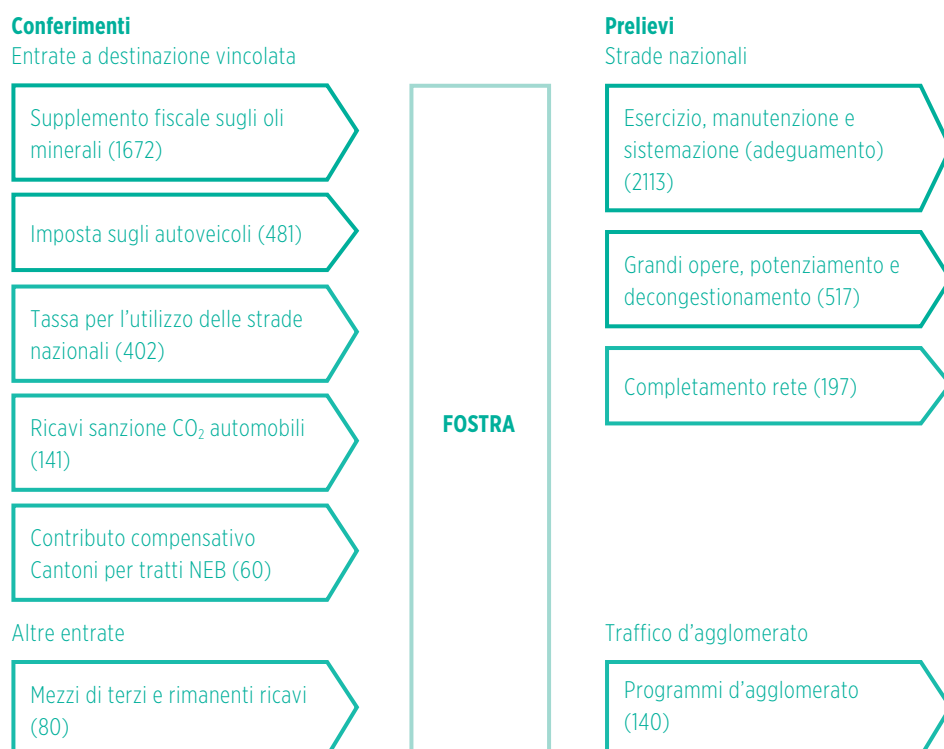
**Conferimenti**
Entrate a destinazione vincolata

Supplemento fiscale sugli oli minerali (1672)

Imposta sugli autoveicoli (481)

Tassa per l'utilizzo delle strade nazionali (402)

Ricavi sanzione $CO_2$ automobili (141)

Contributo compensativo Cantoni per tratti NEB (60)

Altre entrate

Mezzi di terzi e rimanenti ricavi (80)

**FOSTRA**

**Prelievi**
Strade nazionali

Esercizio, manutenzione e sistemazione (adeguamento) (2113)

Grandi opere, potenziamento e decongestionamento (517)

Completamento rete (197)

Traffico d'agglomerato

Programmi d'agglomerato (140)